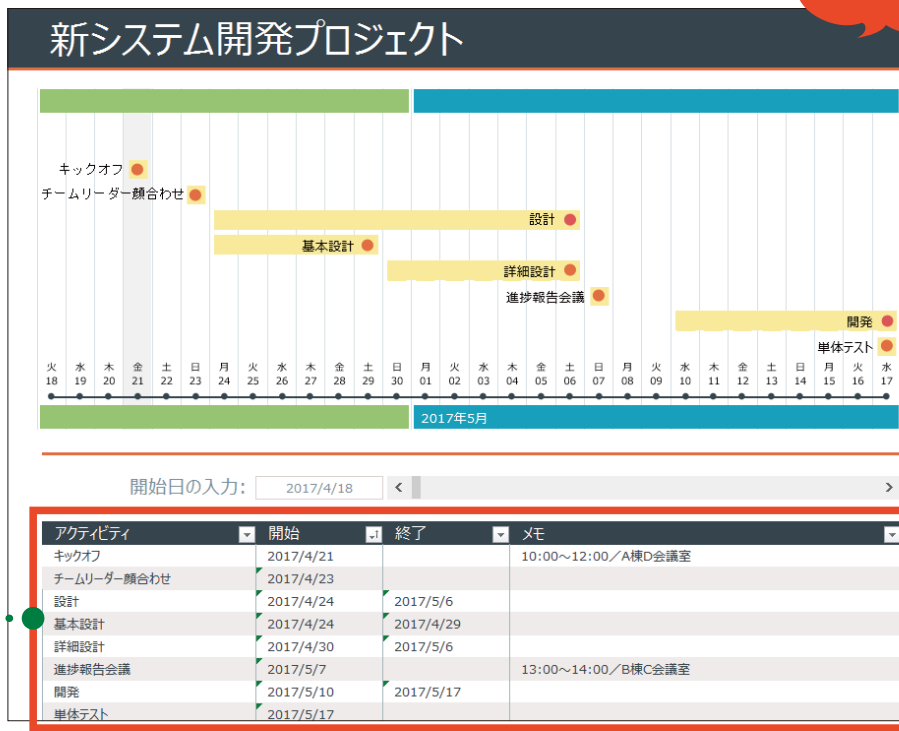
新システム開発プロジェクト

キックオフ
チームリーダー顔合わせ
設計
基本設計
詳細設計
進捗報告会議
開発
単体テスト

火 18 水 19 木 20 金 21 土 22 日 23 月 24 火 25 水 26 木 27 金 28 土 29 日 30 月 01 火 02 水 03 木 04 金 05 土 06 日 07 月 08 火 09 水 10 木 11 金 12 土 13 日 14 月 15 火 16 水 17

2017年5月

開始日の入力: 2017/4/18

| アクティビティ | 開始 | 終了 | メモ |
|---|---|---|---|
| キックオフ | 2017/4/21 | | 10:00～12:00／A棟D会議室 |
| チームリーダー顔合わせ | 2017/4/23 | | |
| 設計 | 2017/4/24 | 2017/5/6 | |
| 基本設計 | 2017/4/24 | 2017/4/29 | |
| 詳細設計 | 2017/4/30 | 2017/5/6 | |
| 進捗報告会議 | 2017/5/7 | | 13:00～14:00／B棟C会議室 |
| 開発 | 2017/5/10 | 2017/5/17 | |
| 単体テスト | 2017/5/17 | | |